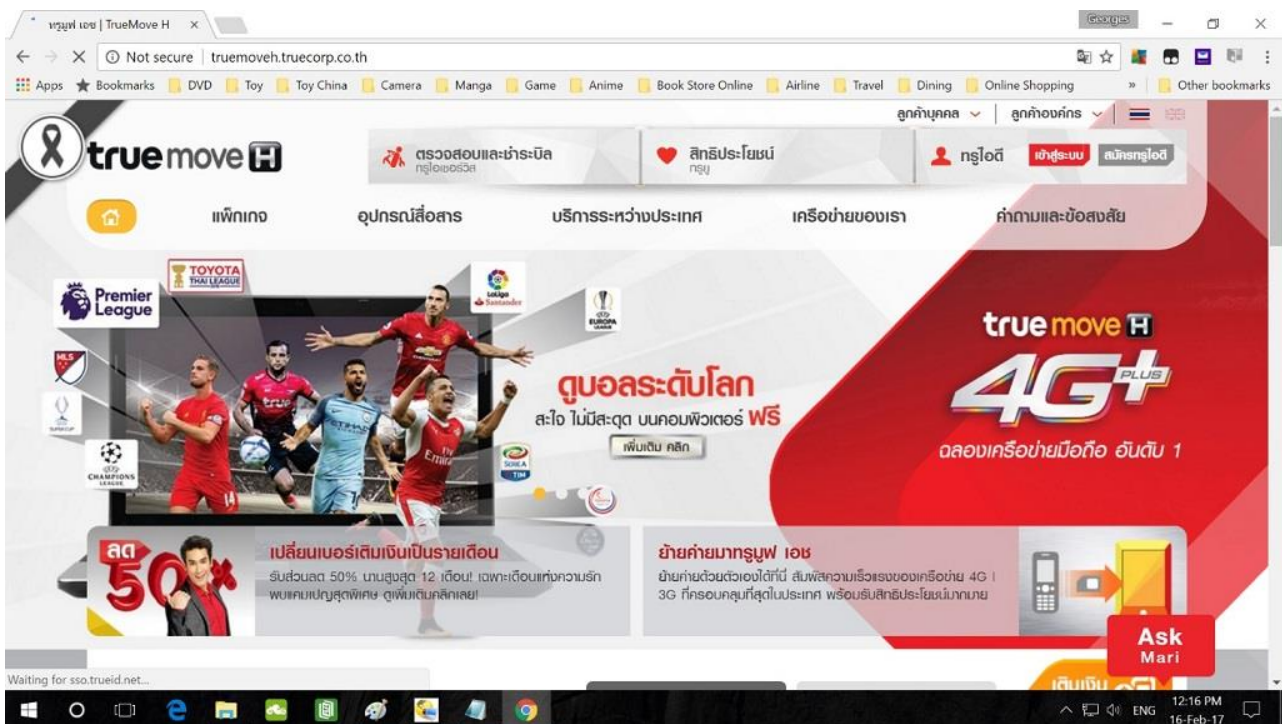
ทรูมูฟ เอช | TrueMove H ×

Georges

Not secure | truemoveh.truecorp.co.th

Apps Bookmarks DVD Toy Toy China Camera Manga Game Anime Book Store Online Airline Travel Dining Online Shopping » Other bookmarks

ลูกค้าบุคคล ลูกค้าองค์กร

true move H

ตรวจสอบและชำระบิล ทรูไอเซอร์วิส

สิทธิประโยชน์ ทรูยู

ทรูไอดี เข้าสู่ระบบ สมัครทรูไอดี

แพ็กเกจ อุปกรณ์สื่อสาร บริการระหว่างประเทศ เครือข่ายของเรา คำถามและข้อสงสัย

Premier League

TOYOTA THAI LEAGUE

LaLiga Santander

EUROPA LEAGUE

MLS

CHAMPIONS LEAGUE

SERIE A TIM

ดูบอลระดับโลก

สะใจ ไม่มีสะดุด บนคอมพิวเตอร์ ฟรี

เพิ่มเติม คลิก

true move H

4G+ PLUS

ฉลองเครือข่ายมือถือ อันดับ 1

ลด 50%

เปลี่ยนเบอร์เติมเงินเป็นรายเดือน

รับส่วนลด 50% นานสูงสุด 12 เดือน! เฉพาะเดือนแห่งความรัก พบแคมเปญสุดพิเศษ ดูเพิ่มเติมคลิกเลย!

ย้ายค่ายมาทรูมูฟ เอช

ย้ายค่ายด้วยตัวเองได้ที่นี่ สัมผัสความเร็วแรงของเครือข่าย 4G | 3G ที่ครอบคลุมที่สุดในประเทศ พร้อมรับสิทธิประโยชน์มากมาย

Ask Mari

เติมเงิน

Waiting for sso.trueid.net...

ENG 12:16 PM 16-Feb-17